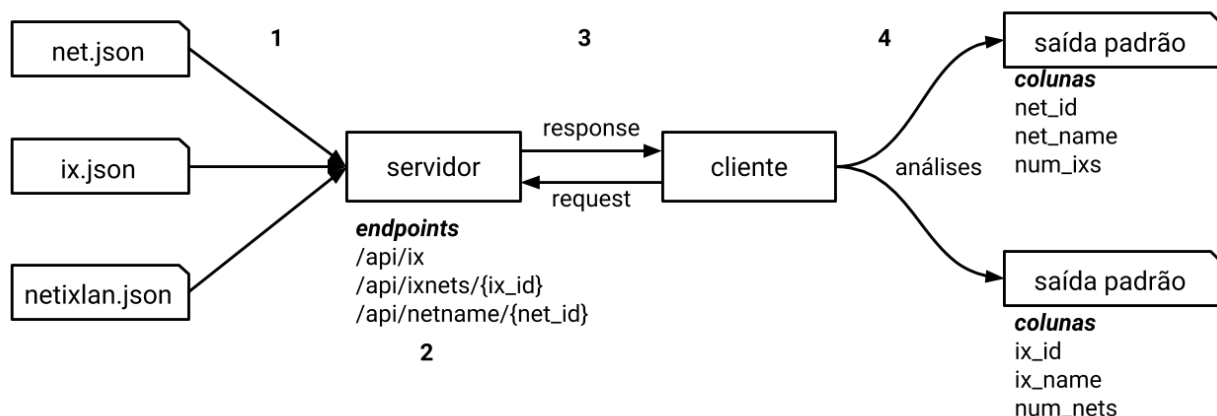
net.json

ix.json

netixlan.json

1

servidor

endpoints
/api/ix
/api/ixnets/{ix_id}
/api/netname/{net_id}

2

3

response

request

cliente

4

análises

saída padrão

colunas
net_id
net_name
num_ixs

saída padrão

colunas
ix_id
ix_name
num_nets